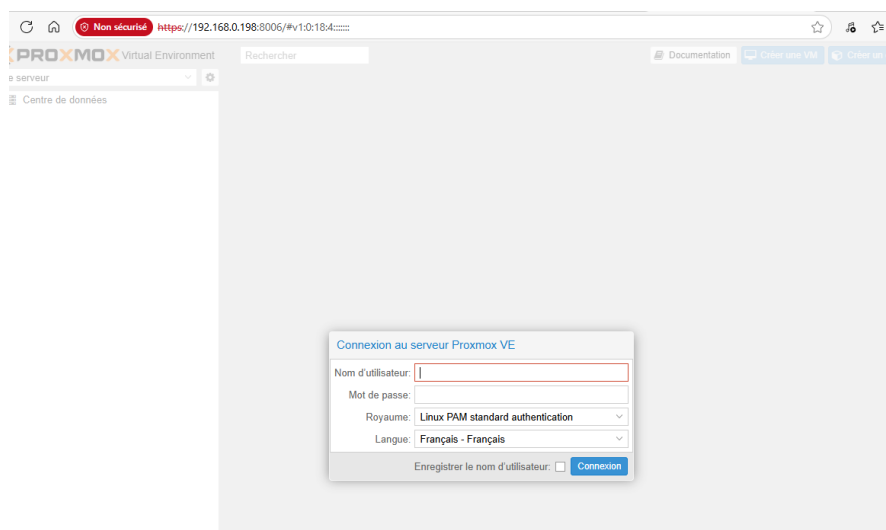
Non sécurisé https://192.168.0.198:8006/#v1:0:18:4:::::::

PROXMOX Virtual Environment

Rechercher

Documentation

Créer une VM

Créer un

e serveur

Centre de données

Connexion au serveur Proxmox VE

Nom d'utilisateur:

Mot de passe:

Royaume: Linux PAM standard authentication

Langue: Français - Français

Enregistrer le nom d'utilisateur:

Connexion